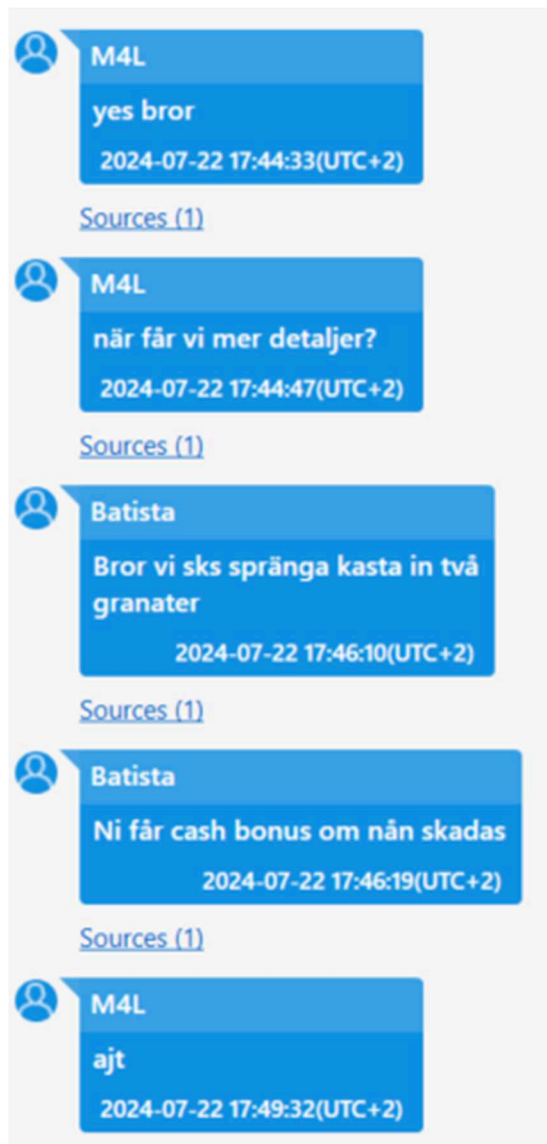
M4L

yes bror

2024-07-22 17:44:33(UTC+2)

Sources (1)

M4L

när får vi mer detaljer?

2024-07-22 17:44:47(UTC+2)

Sources (1)

Batista

Bror vi sks spränga kasta in två granater

2024-07-22 17:46:10(UTC+2)

Sources (1)

Batista

Ni får cash bonus om nån skadas

2024-07-22 17:46:19(UTC+2)

Sources (1)

M4L

ajt

2024-07-22 17:49:32(UTC+2)